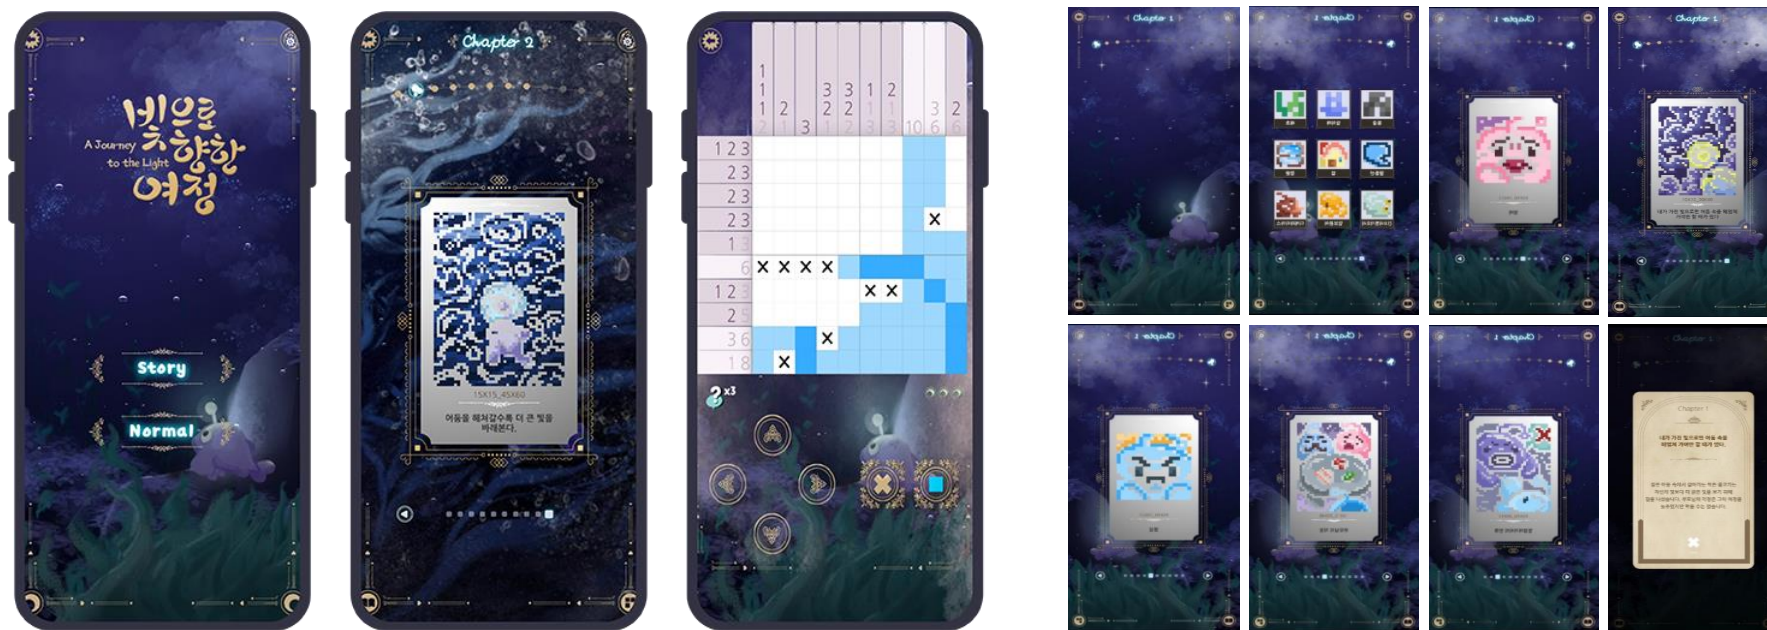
빛으로 향한 여정

A Journey to the Light

Story

Normal

Chapter 2

15X15_45X60

어둠을 헤쳐갈수록 더 큰 빛을 바래본다.

| | 1 1 1 | 2 | 3 | 3 2 1 | 3 2 2 | 1 2 | 2 1 3 | 10 | 3 6 | 2 6 |
|---|---|---|---|---|---|---|---|---|---|---|
| 1 2 3 | | | | | | | | | | |
| 2 3 | | | | | | | | | | |
| 2 3 | | | | | | | | | | |
| 2 3 | | | | | | | | | × | |
| 1 3 | | | | | | | | | | |
| 6 | × | × | × | × | | | | | | |
| 1 2 3 | | | | | | × | × | | | |
| 2 5 | | | | | | | | | | |
| 3 6 | | | | × | | | | | | |
| 1 8 | | × | | | | | | | | |

x3

Chapter 1

Chapter 1

Chapter 1

Chapter 1

Chapter 1

Chapter 1

Chapter 1

Chapter 1